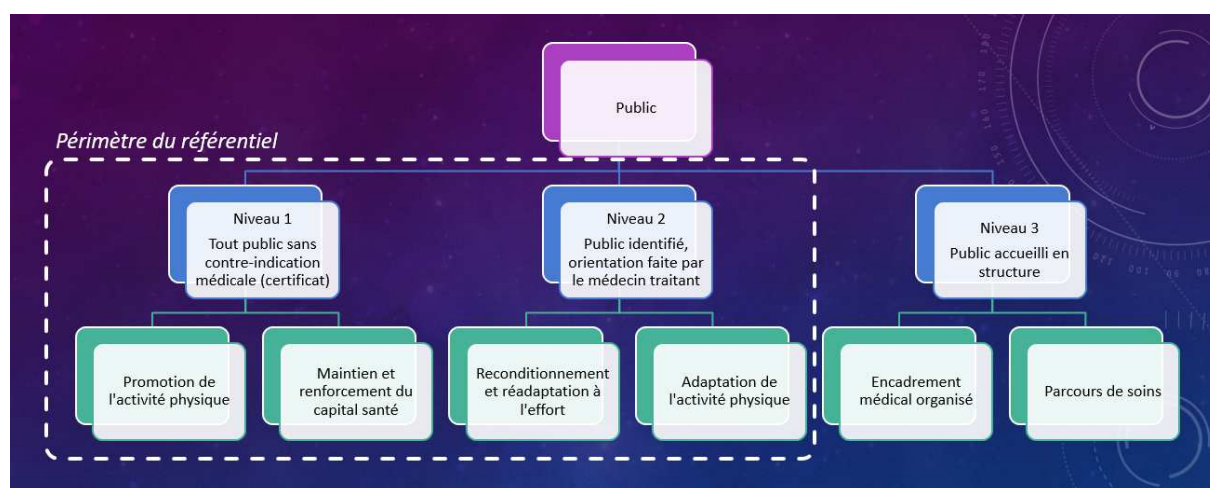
Public

Périmètre du référentiel

Niveau 1
Tout public sans contre-indication médicale (certificat)

Niveau 2
Public identifié, orientation faite par le médecin traitant

Niveau 3
Public accueilli en structure

Promotion de l'activité physique

Maintien et renforcement du capital santé

Reconditionnement et réadaptation à l'effort

Adaptation de l'activité physique

Encadrement médical organisé

Parcours de soins